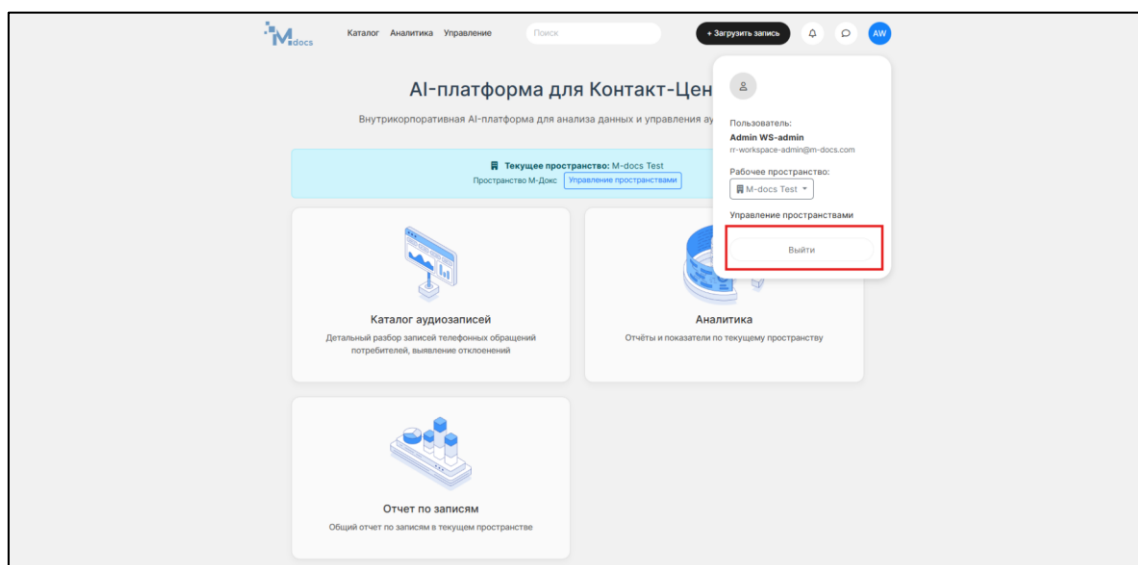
M docs

Каталог Аналитика Управление

Поиск

+ Загрузить запись

AW

AI-платформа для Контакт-Цен

Внутрикорпоративная AI-платформа для анализа данных и управления ау

Текущее пространство: M-docs Test
Пространство М-Докс Управление пространствами

Пользователь:
Admin WS-admin
rr-workspace-admin@m-docs.com

Рабочее пространство:
M-docs Test

Управление пространствами

Выйти

Каталог аудиозаписей
Детальный разбор записей телефонных обращений потребителей, выявление отклонений

Аналитика
Отчёты и показатели по текущему пространству

Отчет по записям
Общий отчет по записям в текущем пространстве